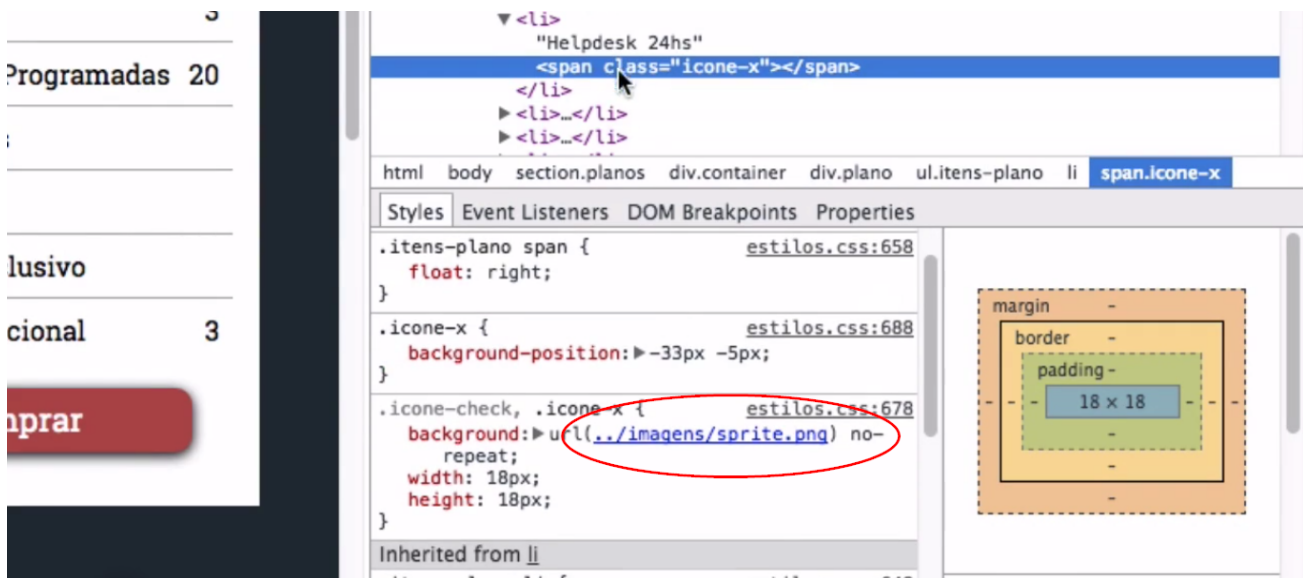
3

Programadas 20

s

lusivo

cional 3

nprar

▼<li>
"Helpdesk 24hs"
<span class="icone-x"></span>
</li>
▶<li>…</li>
▶<li>…</li>

html body section.planos div.container div.plano ul.itens-plano li span.icone-x

Styles Event Listeners DOM Breakpoints Properties

.itens-plano span { estilos.css:658
float: right;
}

.icone-x { estilos.css:688
background-position: ▶ -33px -5px;
}

.icone-check, .icone-x { estilos.css:678
background: ▶ url(../imagens/sprite.png) no-repeat;
width: 18px;
height: 18px;
}

Inherited from li

margin -
border -
padding -
- - 18 × 18 - -
-
-
-